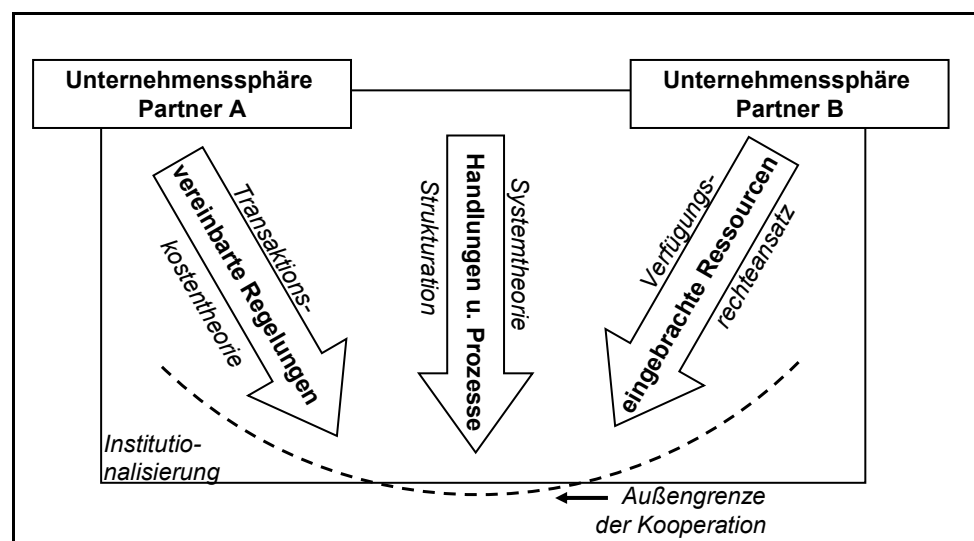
Unternehmenssphäre Partner A

Unternehmenssphäre Partner B

Transaktionskostentheorie

vereinbarte Regelungen

Systemtheorie

Handlungen u. Prozesse

Strukturation

Verfügungsrechteansatz

eingebrachte Ressourcen

Institutionalisierung

Außengrenze der Kooperation